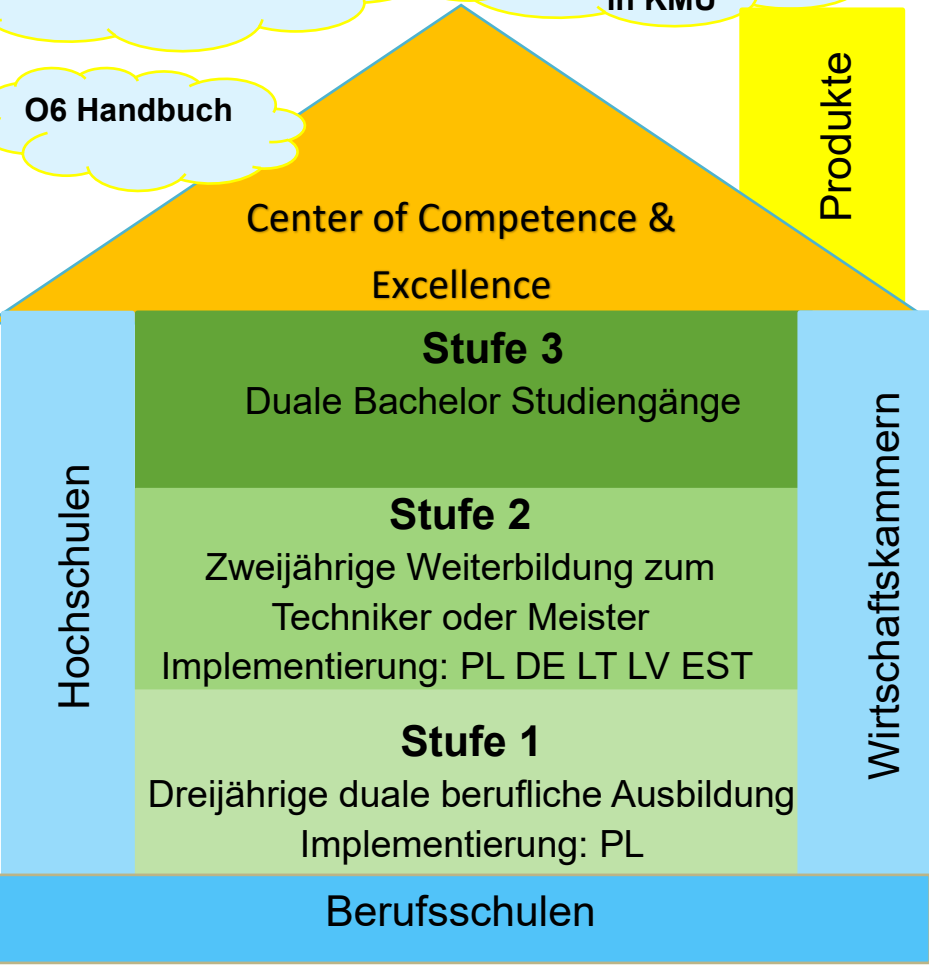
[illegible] in KMU

O6 Handbuch

Produkte

Center of Competence &

Excellence

Hochschulen

Stufe 3
Duale Bachelor Studiengänge

Stufe 2
Zweijährige Weiterbildung zum Techniker oder Meister
Implementierung: PL DE LT LV EST

Stufe 1
Dreijährige duale berufliche Ausbildung
Implementierung: PL

Wirtschaftskammern

Berufsschulen